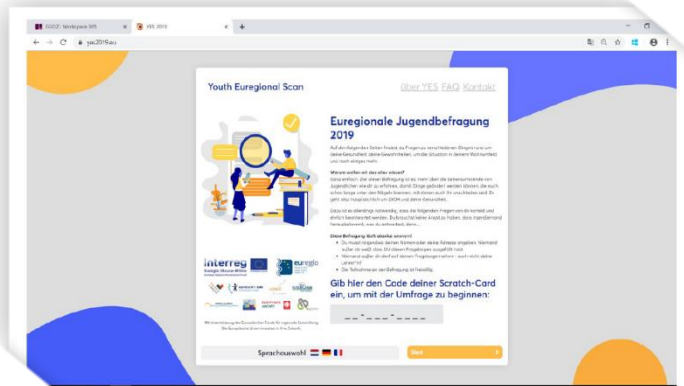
ODOZ: Workspace 305
YES 2019
yes2019.eu

Youth Euregional Scan
Über YES FAQ Kontakt

Euregionale Jugendbefragung 2019

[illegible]

Warum wollen wir das alles wissen?
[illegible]

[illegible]

Diese Befragung läuft ab wie folgt:
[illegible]

Interreg
Euregio Maas-Rhein
euregio

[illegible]

Gib hier den Code deiner Scratch-Card ein, um mit der Umfrage zu beginnen:

__-___-___

Sprachauswahl

Start